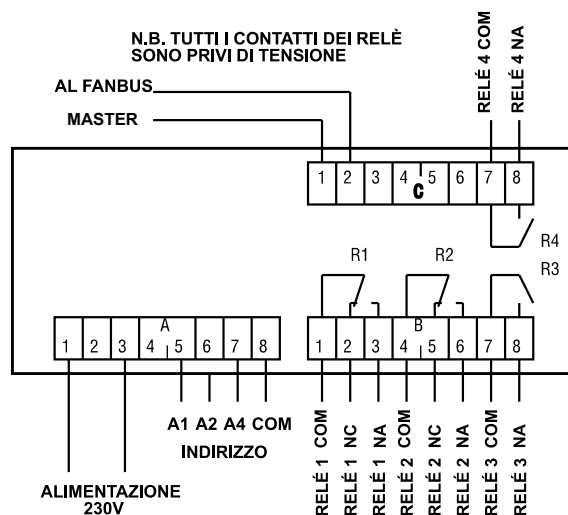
N.B. TUTTI I CONTATTI DEI RELÈ SONO PRIVI DI TENSIONE

AL FANBUS

MASTER

RELÈ 4 COM
RELÈ 4 NA

1 2 3 4 C 5 6 7 8

R4

R1 R2 R3

A
1 2 3 4 5 6 7 8

B
1 2 3 4 5 6 7 8

A1 A2 A4 COM
INDIRIZZO

ALIMENTAZIONE 230V

RELÈ 1 COM
RELÈ 1 NC
RELÈ 1 NA
RELÈ 2 COM
RELÈ 2 NC
RELÈ 2 NA
RELÈ 3 COM
RELÈ 3 NA